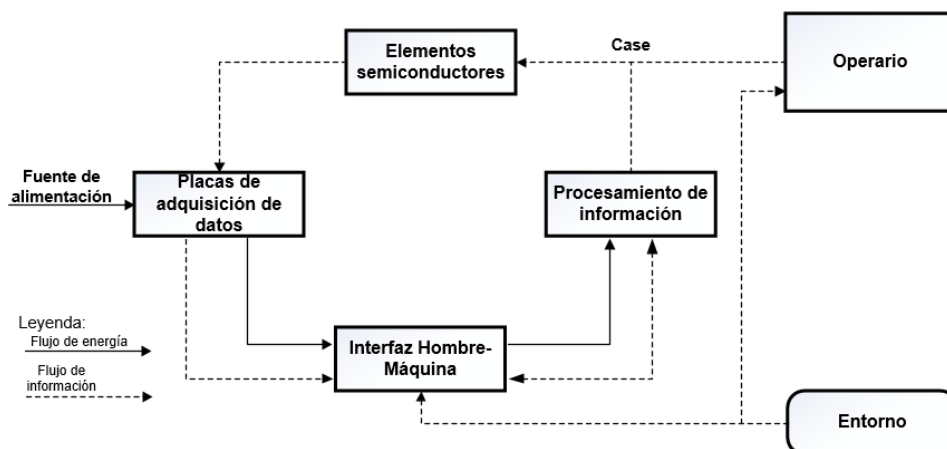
Elementos semiconductores

Case

Operario

Fuente de alimentación

Placas de adquisición de datos

Procesamiento de información

Leyenda:
Flujo de energía
Flujo de información

Interfaz Hombre-Máquina

Entorno